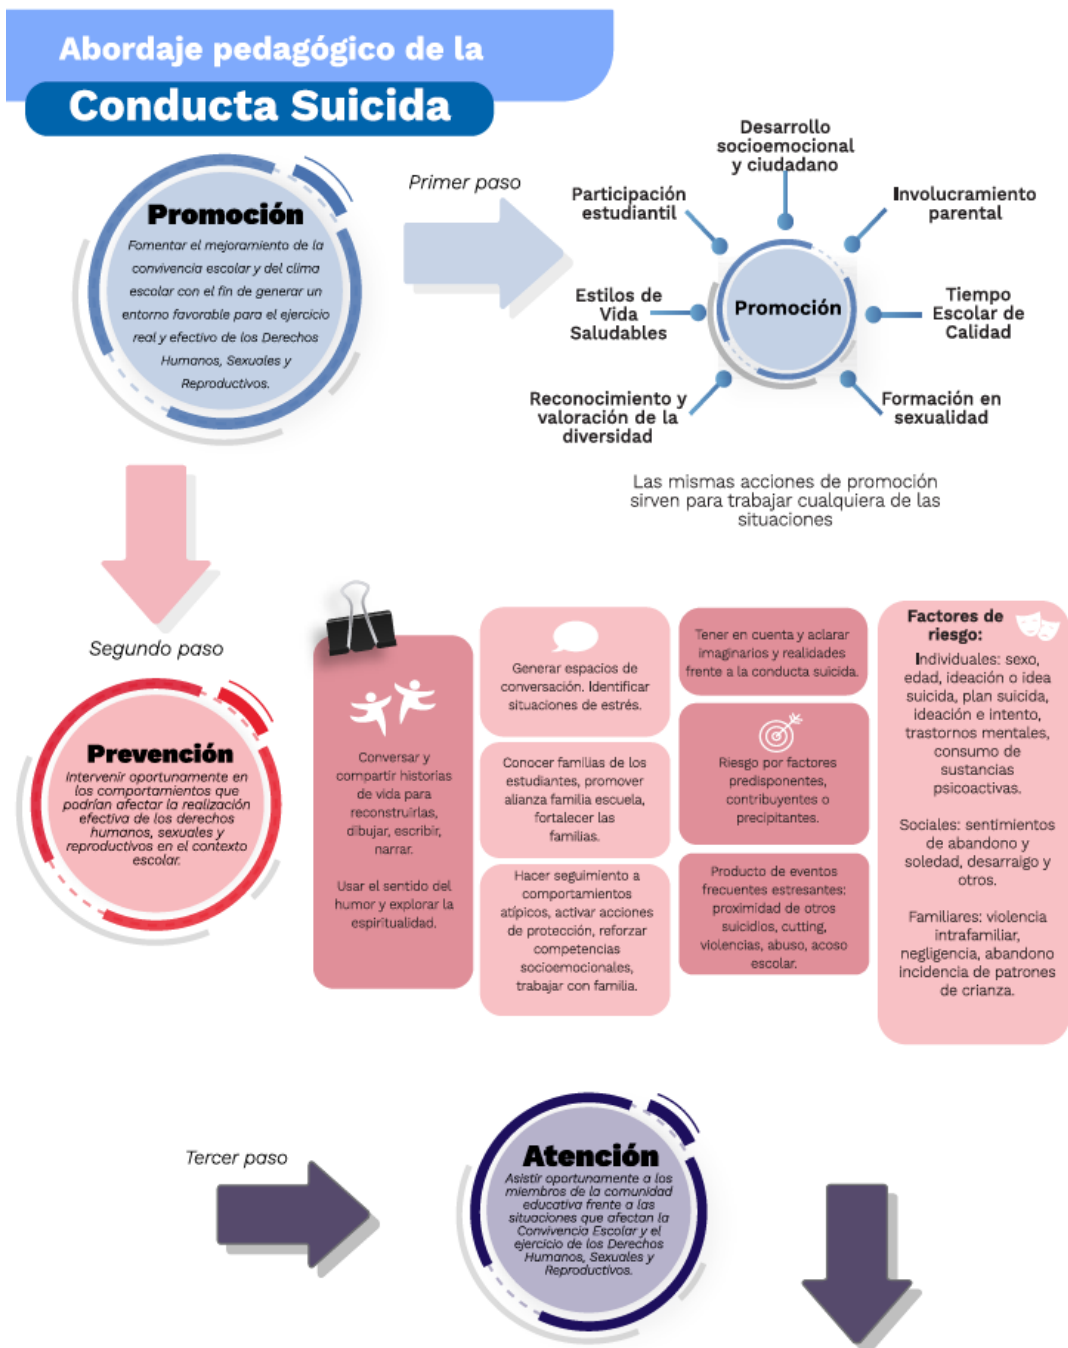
Abordaje pedagógico de la
Conducta Suicida

Promoción
Fomentar el mejoramiento de la convivencia escolar y del clima escolar con el fin de generar un entorno favorable para el ejercicio real y efectivo de los Derechos Humanos, Sexuales y Reproductivos.

Primer paso

Desarrollo socioemocional y ciudadano
Participación estudiantil
Involucramiento parental
Estilos de Vida Saludables
Promoción
Tiempo Escolar de Calidad
Reconocimiento y valoración de la diversidad
Formación en sexualidad

Las mismas acciones de promoción sirven para trabajar cualquiera de las situaciones

Segundo paso

Prevención
Intervenir oportunamente en los comportamientos que podrían afectar la realización efectiva de los derechos humanos, sexuales y reproductivos en el contexto escolar.

Conversar y compartir historias de vida para reconstruirlas, dibujar, escribir, narrar.

Usar el sentido del humor y explorar la espiritualidad.

Generar espacios de conversación. Identificar situaciones de estrés.

Conocer familias de los estudiantes, promover alianza familia escuela, fortalecer las familias.

Hacer seguimiento a comportamientos atípicos, activar acciones de protección, reforzar competencias socioemocionales, trabajar con familia.

Tener en cuenta y aclarar imaginarios y realidades frente a la conducta suicida.

Riesgo por factores predisponentes, contribuyentes o precipitantes.

Producto de eventos frecuentes estresantes: proximidad de otros suicidios, cutting, violencias, abuso, acoso escolar.

Factores de riesgo:
Individuales: sexo, edad, ideación o idea suicida, plan suicida, ideación e intento, trastornos mentales, consumo de sustancias psicoactivas.

Sociales: sentimientos de abandono y soledad, desarraigo y otros.

Familiares: violencia intrafamiliar, negligencia, abandono incidencia de patrones de crianza.

Tercer paso

Atención
Asistir oportunamente a los miembros de la comunidad educativa frente a las situaciones que afectan la Convivencia Escolar y el ejercicio de los Derechos Humanos, Sexuales y Reproductivos.